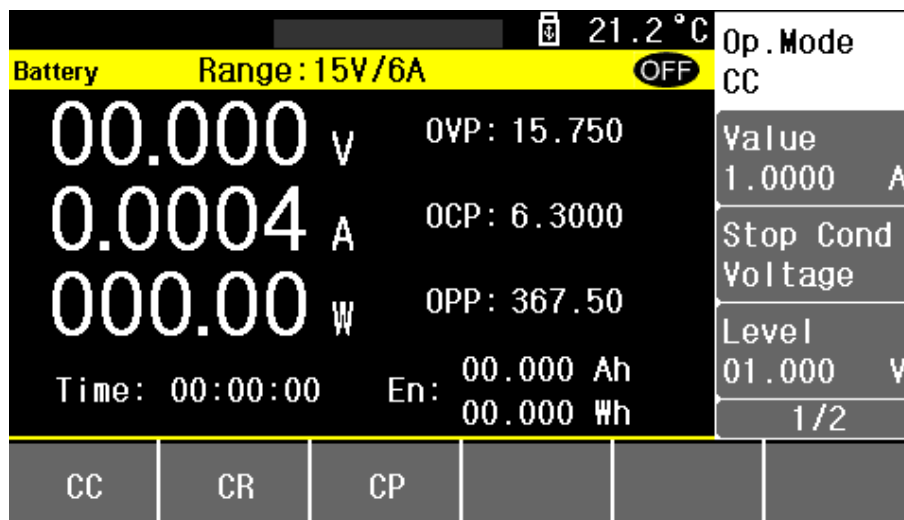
21.2°C

Battery Range:15V/6A OFF

00.000 V
0.0004 A
000.00 W

OVP: 15.750
OCP: 6.3000
OPP: 367.50

Time: 00:00:00 En: 00.000 Ah
00.000 Wh

Op.Mode
CC

Value
1.0000 A

Stop Cond
Voltage

Level
01.000 V

1/2

CC CR CP